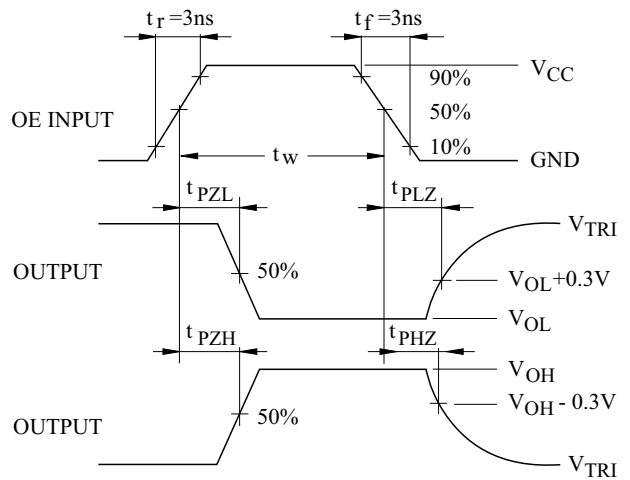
$t_r = 3ns$

$t_f = 3ns$

$V_{CC}$

90%

50%

OE INPUT

10%

$t_W$

GND

$t_{PZL}$

$t_{PLZ}$

$V_{TRI}$

OUTPUT

50%

$V_{OL}+0.3V$

$V_{OL}$

$t_{PZH}$

$t_{PHZ}$

$V_{OH}$

$V_{OH} - 0.3V$

OUTPUT

50%

$V_{TRI}$